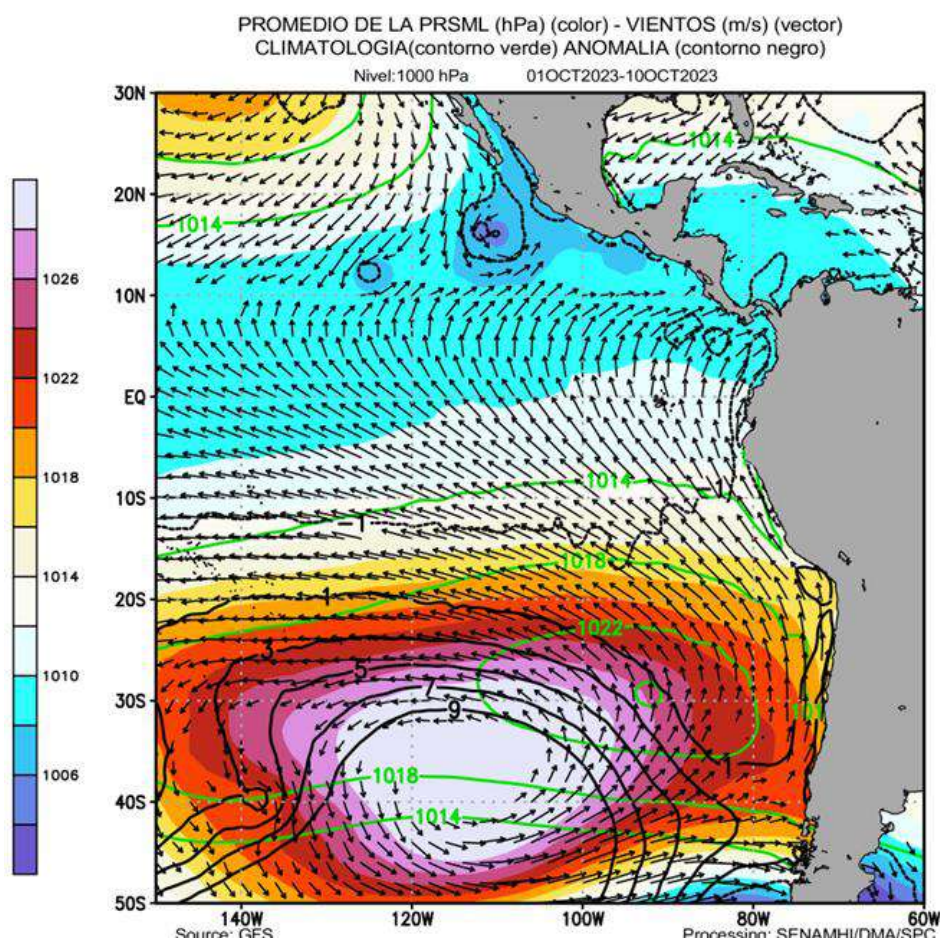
PROMEDIO DE LA PRSML (hPa) (color) - VIENTOS (m/s) (vector)
CLIMATOLOGIA(contorno verde) ANOMALIA (contorno negro)
Nivel:1000 hPa 01OCT2023-10OCT2023

1026
1022
1018
1014
1010
1006

30N
20N
10N
EQ
10S
20S
30S
40S
50S

1014
1014
1014
1
1018
1
1022
3
5
7
9
101
1018
1014

140W
120W
100W
80W
60W

Source: GFS
Processing: SENAMHI/DMA/SPC